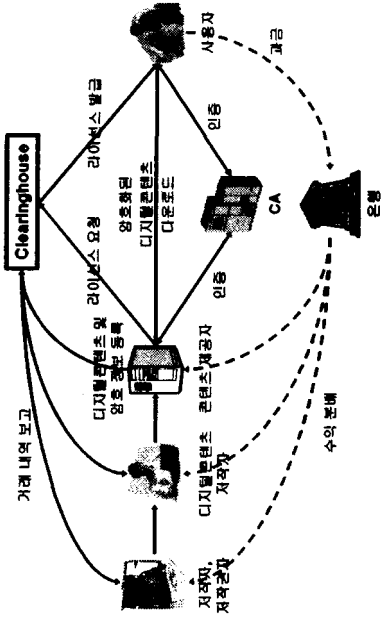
Clearinghouse

사용자

과금

라이선스 발급

인증

암호화된 디지털콘텐츠 다운로드

CA

라이선스 요청

인증

은행

디지털콘텐츠 및 암호 정보 등록

콘텐츠 제공자

거래 내역 보고

디지털콘텐츠 저작자

수익 분배

저작권, 저작인접권